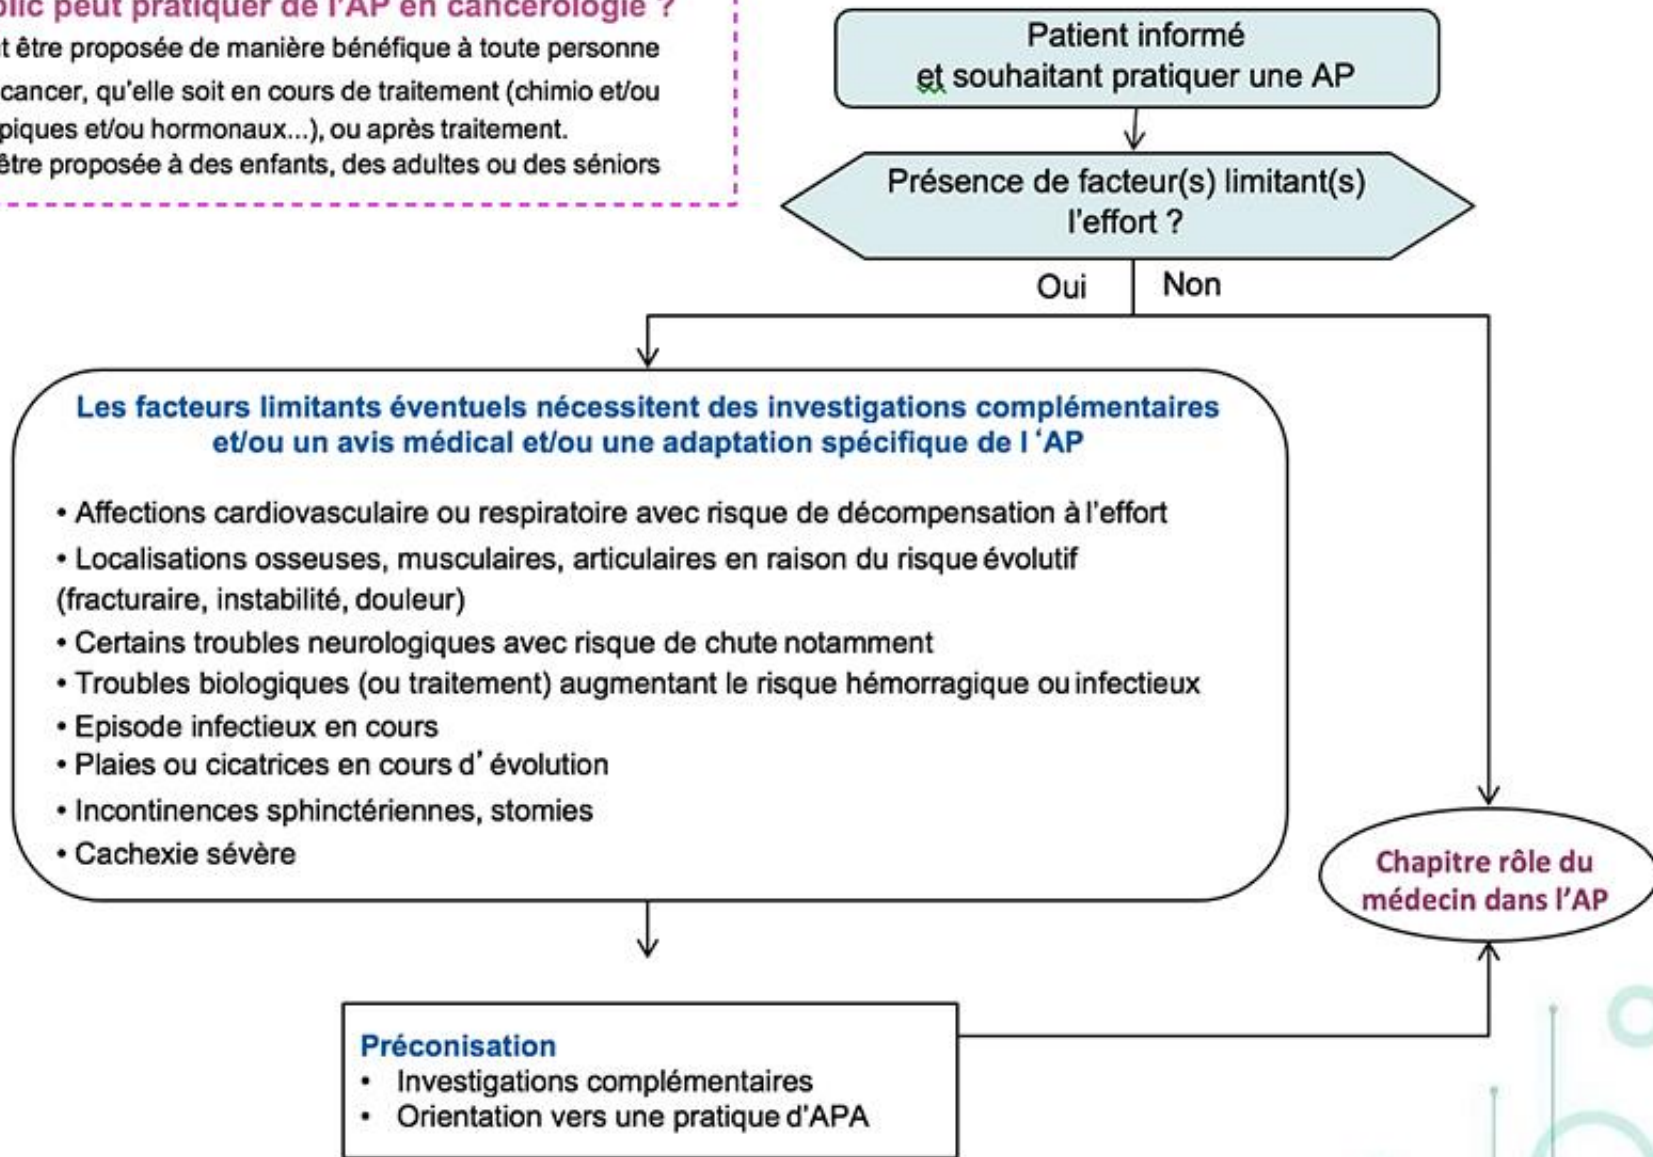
blic peut pratiquer de l'AP en cancérologie ?
t être proposée de manière bénéfique à toute personne cancer, qu'elle soit en cours de traitement (chimio et/ou piques et/ou hormonaux...), ou après traitement.
être proposée à des enfants, des adultes ou des séniors

Patient informé et souhaitant pratiquer une AP

Présence de facteur(s) limitant(s) l'effort ?

Oui

Non

Les facteurs limitants éventuels nécessitent des investigations complémentaires et/ou un avis médical et/ou une adaptation spécifique de l 'AP

• Affections cardiovasculaire ou respiratoire avec risque de décompensation à l'effort
• Localisations osseuses, musculaires, articulaires en raison du risque évolutif (fracturaire, instabilité, douleur)
• Certains troubles neurologiques avec risque de chute notamment
• Troubles biologiques (ou traitement) augmentant le risque hémorragique ou infectieux
• Episode infectieux en cours
• Plaies ou cicatrices en cours d'évolution
• Incontinences sphinctériennes, stomies
• Cachexie sévère

Chapitre rôle du médecin dans l'AP

Préconisation
• Investigations complémentaires
• Orientation vers une pratique d'APA